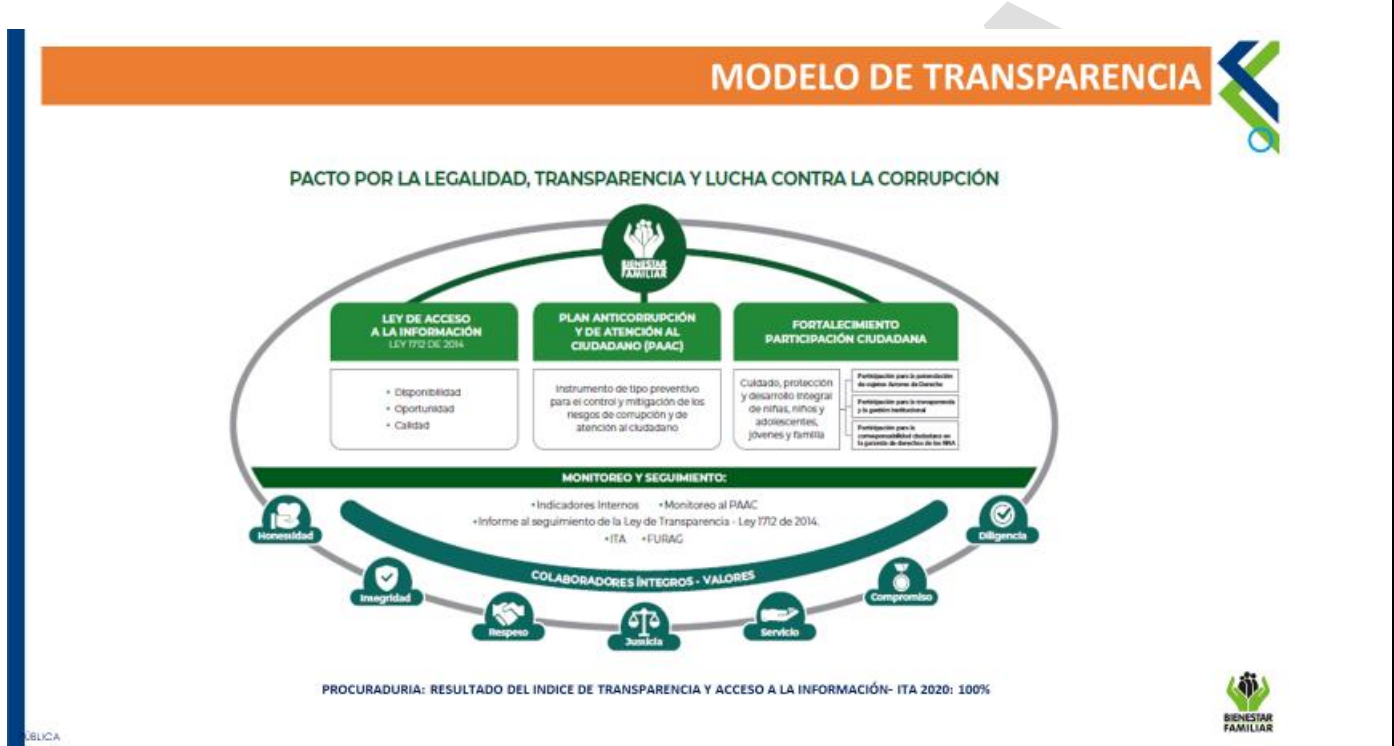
MODELO DE TRANSPARENCIA

PACTO POR LA LEGALIDAD, TRANSPARENCIA Y LUCHA CONTRA LA CORRUPCIÓN

BIENESTAR FAMILIAR

LEY DE ACCESO A LA INFORMACIÓN
LEY 1712 DE 2014

• Disponibilidad
• Oportunidad
• Calidad

PLAN ANTICORRUPCIÓN Y DE ATENCIÓN AL CIUDADANO (PAAC)

Instrumento de tipo preventivo para el control y mitigación de los riesgos de corrupción y de atención al ciudadano

FORTALECIMIENTO PARTICIPACIÓN CIUDADANA

Cuidado, protección y desarrollo integral de niñas, niños y adolescentes, jóvenes y familia

Participación para la potenciación de sujetos Actores de Derecho

Participación para la transparencia y la gestión institucional

Participación para la corresponsabilidad ciudadana en la garantía de derechos de los NNA

MONITOREO Y SEGUIMIENTO:

• Indicadores Internos • Monitoreo al PAAC
• Informe al seguimiento de la Ley de Transparencia - Ley 1712 de 2014.
• ITA • FURAG

COLABORADORES ÍNTEGROS - VALORES

Honestidad
Integridad
Respeto
Justicia
Servicio
Compromiso
Diligencia

PROCURADURIA: RESULTADO DEL INDICE DE TRANSPARENCIA Y ACCESO A LA INFORMACIÓN- ITA 2020: 100%

BIENESTAR FAMILIAR

ÚBLICA